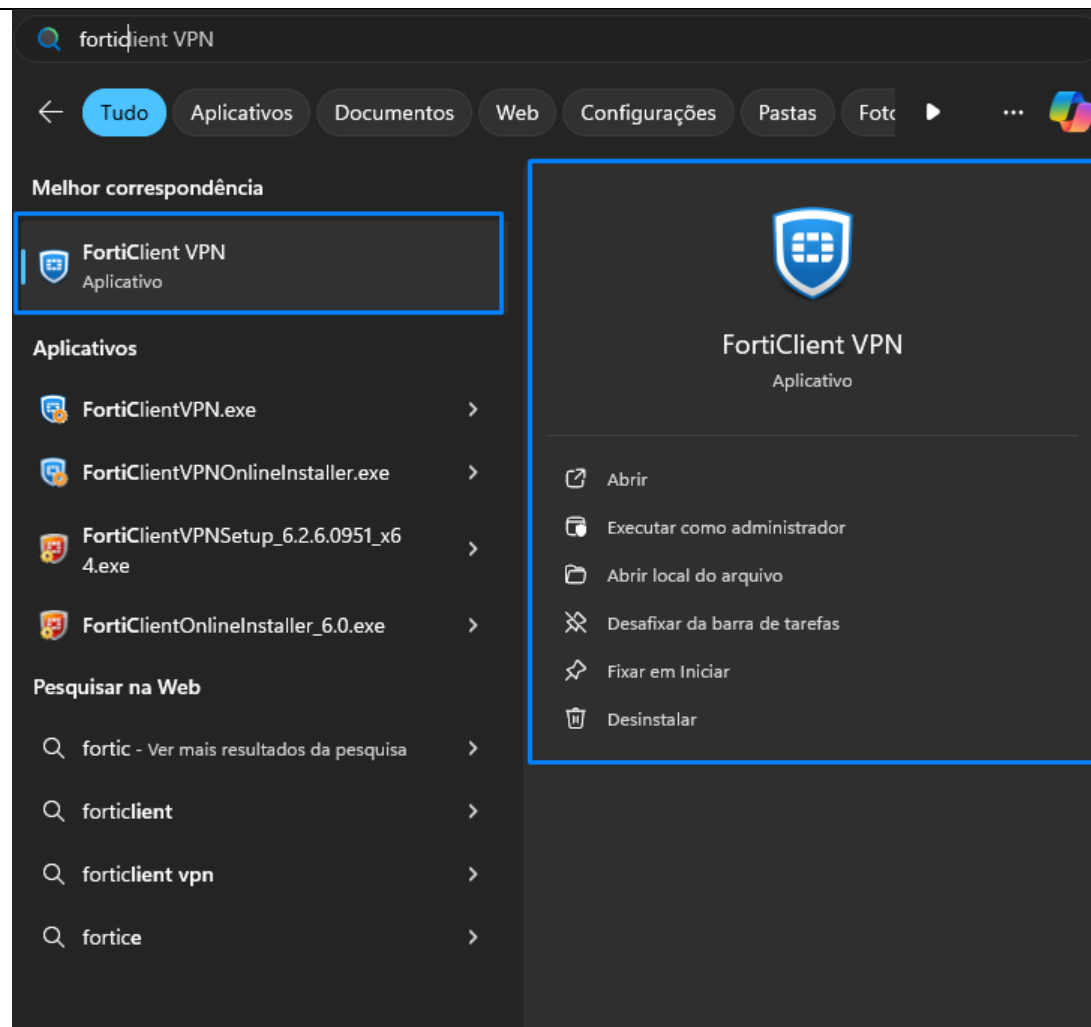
forticlient VPN

Tudo Aplicativos Documentos Web Configurações Pastas Foto

Melhor correspondência

FortiClient VPN
Aplicativo

Aplicativos

FortiClientVPN.exe

FortiClientVPNOnlineInstaller.exe

FortiClientVPNSetup_6.2.6.0951_x64.exe

FortiClientOnlineInstaller_6.0.exe

Pesquisar na Web

fortic - Ver mais resultados da pesquisa

forticlient

forticlient vpn

fortice

FortiClient VPN
Aplicativo

Abrir

Executar como administrador

Abrir local do arquivo

Desafixar da barra de tarefas

Fixar em Iniciar

Desinstalar